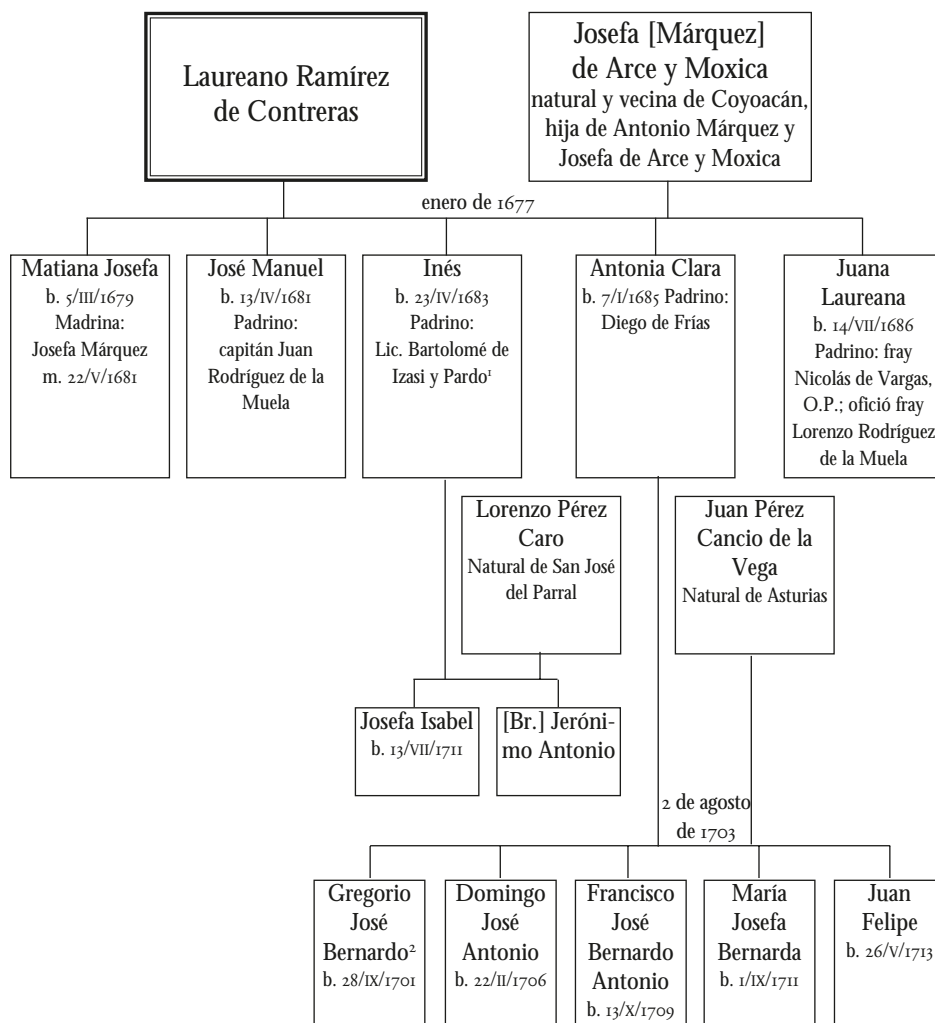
Laureano Ramírez de Contreras

Josefa [Márquez] de Arce y Moxica
natural y vecina de Coyoacán, hija de Antonio Márquez y Josefa de Arce y Moxica

enero de 1677

Matiana Josefa
b. 5/III/1679
Madrina: Josefa Márquez
m. 22/V/1681

José Manuel
b. 13/IV/1681
Padrino: capitán Juan Rodríguez de la Muela

Inés
b. 23/IV/1683
Padrino: Lic. Bartolomé de Izasi y Pardo$^{1}$

Antonia Clara
b. 7/I/1685 Padrino: Diego de Frías

Juana Laureana
b. 14/VII/1686
Padrino: fray Nicolás de Vargas, O.P.; ofició fray Lorenzo Rodríguez de la Muela

Lorenzo Pérez Caro
Natural de San José del Parral

Juan Pérez Cancio de la Vega
Natural de Asturias

Josefa Isabel
b. 13/VII/1711

[Br.] Jerónimo Antonio

2 de agosto de 1703

Gregorio José Bernardo$^{2}$
b. 28/IX/1701

Domingo José Antonio
b. 22/II/1706

Francisco José Bernardo Antonio
b. 13/X/1709

María Josefa Bernarda
b. 1/IX/1711

Juan Felipe
b. 26/V/1713